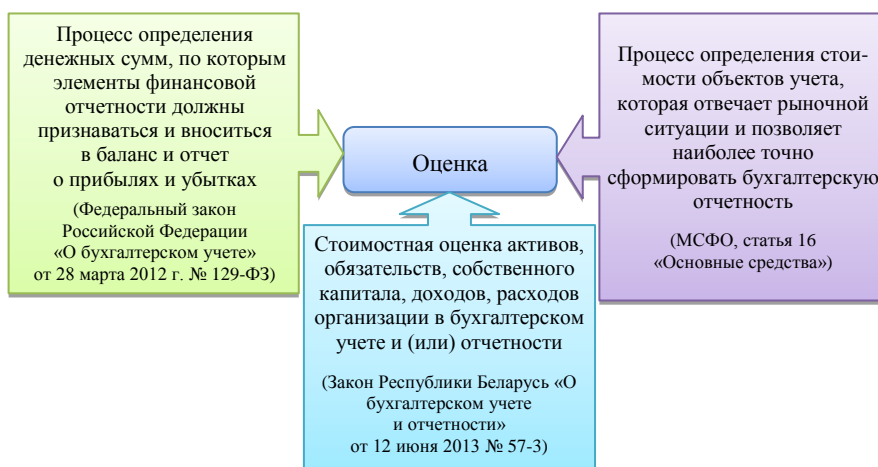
Процесс определения денежных сумм, по которым элементы финансовой отчетности должны признаваться и вноситься в баланс и отчет о прибылях и убытках

(Федеральный закон Российской Федерации «О бухгалтерском учете» от 28 марта 2012 г. № 129-ФЗ)

Оценка

Процесс определения стоимости объектов учета, которая отвечает рыночной ситуации и позволяет наиболее точно сформировать бухгалтерскую отчетность

(МСФО, статья 16 «Основные средства»)

Стоимостная оценка активов, обязательств, собственного капитала, доходов, расходов организации в бухгалтерском учете и (или) отчетности

(Закон Республики Беларусь «О бухгалтерском учете и отчетности» от 12 июня 2013 № 57-3)